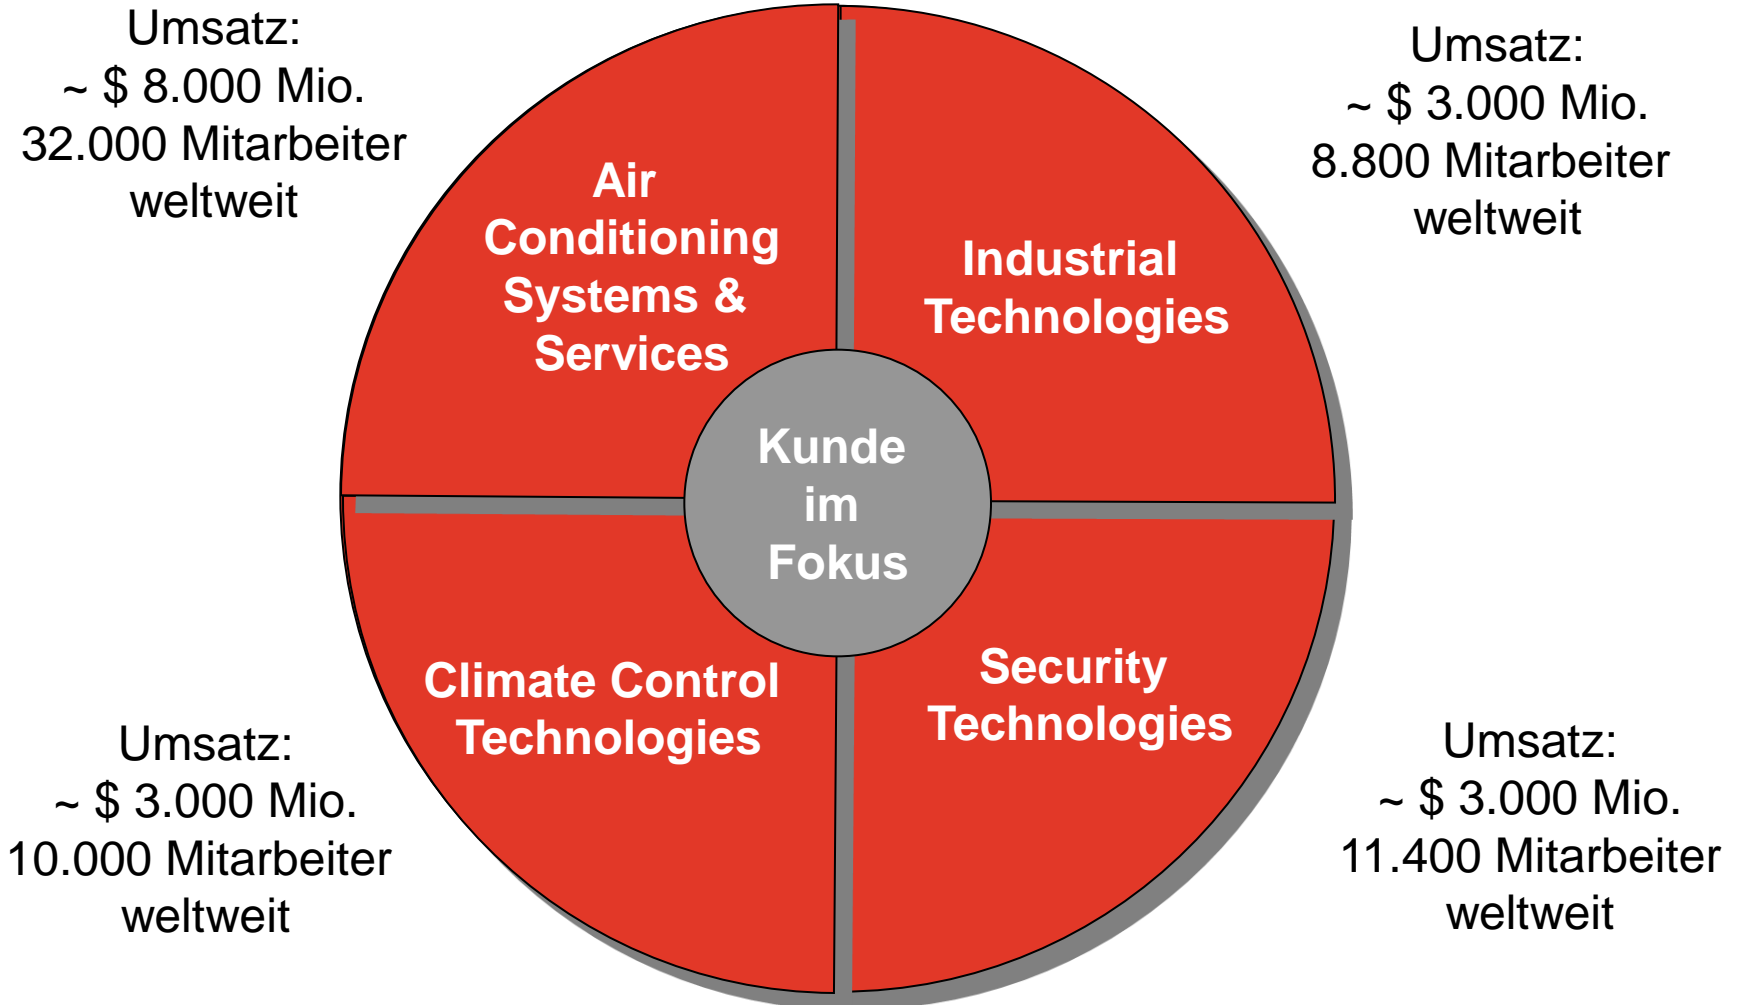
Umsatz:
~ $ 8.000 Mio.
32.000 Mitarbeiter
weltweit

Air Conditioning Systems & Services

Industrial Technologies

Umsatz:
~ $ 3.000 Mio.
8.800 Mitarbeiter
weltweit

Kunde im Fokus

Climate Control Technologies

Security Technologies

Umsatz:
~ $ 3.000 Mio.
10.000 Mitarbeiter
weltweit

Umsatz:
~ $ 3.000 Mio.
11.400 Mitarbeiter
weltweit